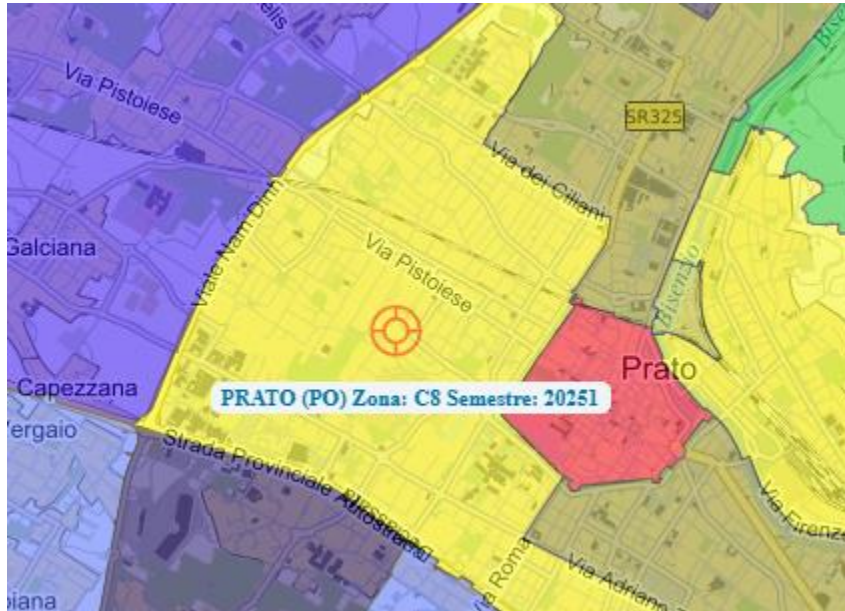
ellis
Via Pistoiese
SR325
Bisenzio
Via dei Ciliani
Galciana
Viale Nam Dinh
Via Pistoiese
Bisenzio
Prato
Capezzana
PRATO (PO) Zona: C8 Semestre: 20251
Vergaio
Strada Provinciale
Autostrada
Via Roma
Via Adriano
Via Firenze
iana